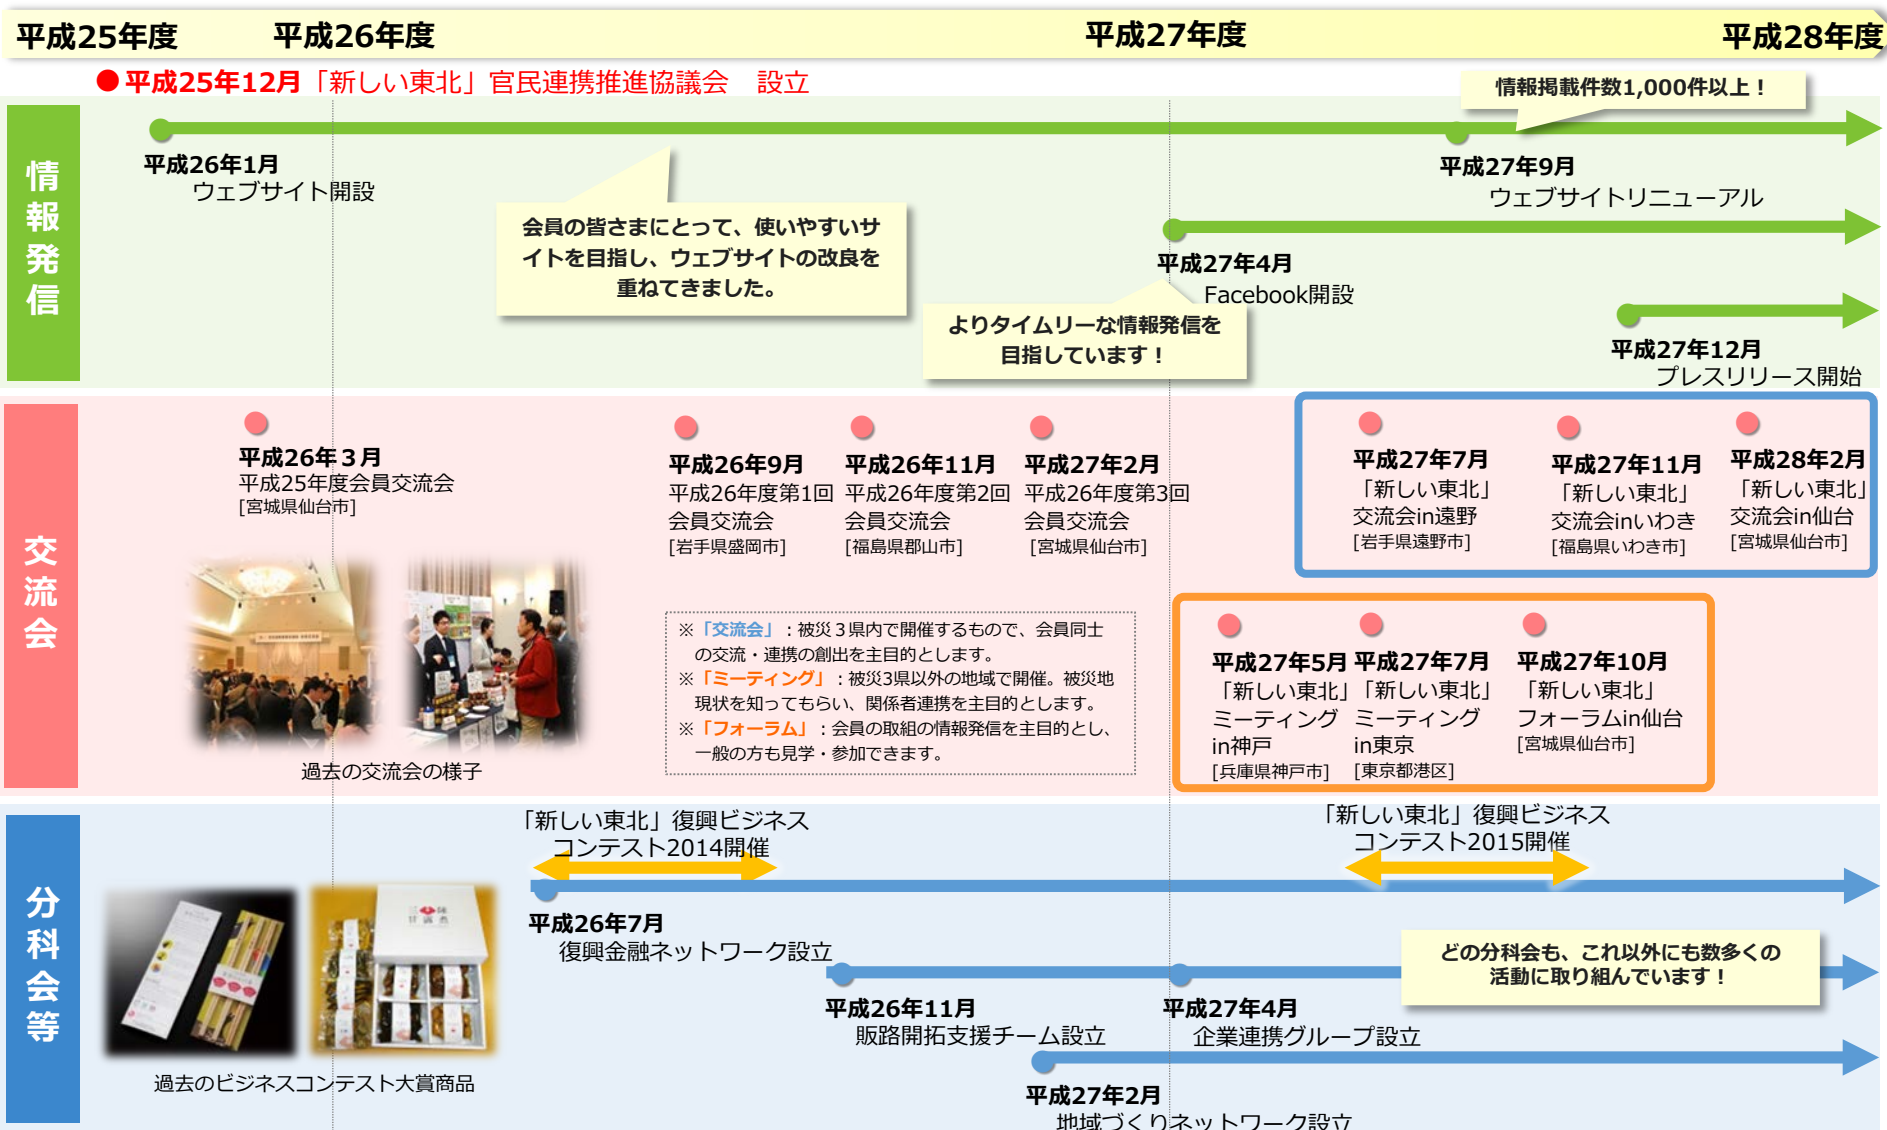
平成25年度　平成26年度　平成27年度　平成28年度

●平成25年12月「新しい東北」官民連携推進協議会　設立

情報発信

情報掲載件数1,000件以上！

平成26年1月
ウェブサイト開設

会員の皆さまにとって、使いやすいサイトを目指し、ウェブサイトの改良を重ねてきました。

平成27年9月
ウェブサイトリニューアル

平成27年4月
Facebook開設

よりタイムリーな情報発信を目指しています！

平成27年12月
プレスリリース開始

交流会

平成26年３月
平成25年度会員交流会
[宮城県仙台市]

平成26年9月
平成26年度第1回会員交流会
[岩手県盛岡市]

平成26年11月
平成26年度第2回会員交流会
[福島県郡山市]

平成27年2月
平成26年度第3回会員交流会
[宮城県仙台市]

平成27年7月
「新しい東北」交流会in遠野
[岩手県遠野市]

平成27年11月
「新しい東北」交流会inいわき
[福島県いわき市]

平成28年2月
「新しい東北」交流会in仙台
[宮城県仙台市]

過去の交流会の様子

※「交流会」：被災３県内で開催するもので、会員同士の交流・連携の創出を主目的とします。
※「ミーティング」：被災3県以外の地域で開催。被災地現状を知ってもらい、関係者連携を主目的とします。
※「フォーラム」：会員の取組の情報発信を主目的とし、一般の方も見学・参加できます。

平成27年5月
「新しい東北」ミーティングin神戸
[兵庫県神戸市]

平成27年7月
「新しい東北」ミーティングin東京
[東京都港区]

平成27年10月
「新しい東北」フォーラムin仙台
[宮城県仙台市]

分科会等

「新しい東北」復興ビジネスコンテスト2014開催

「新しい東北」復興ビジネスコンテスト2015開催

平成26年7月
復興金融ネットワーク設立

どの分科会も、これ以外にも数多くの活動に取り組んでいます！

平成26年11月
販路開拓支援チーム設立

平成27年4月
企業連携グループ設立

過去のビジネスコンテスト大賞商品

平成27年2月
地域づくりネットワーク設立